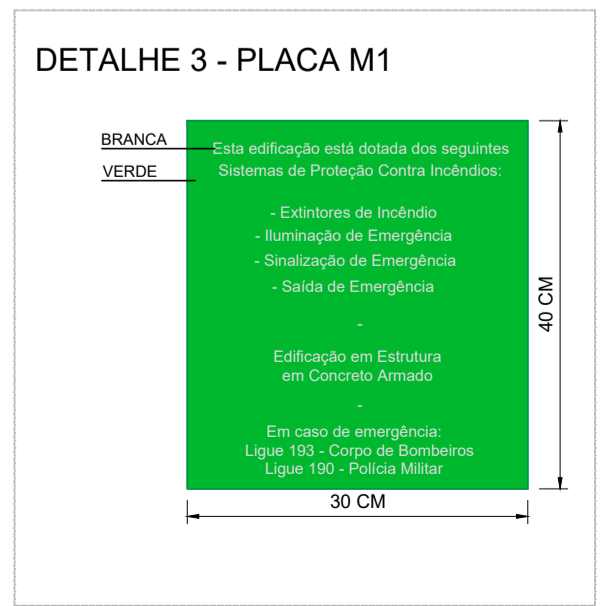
DETALHE 3 - PLACA M1

BRANCA
VERDE

Esta edificação está dotada dos seguintes Sistemas de Proteção Contra Incêndios:

- Extintores de Incêndio
- Iluminação de Emergência
- Sinalização de Emergência
- Saída de Emergência

-

Edificação em Estrutura em Concreto Armado

-

Em caso de emergência:
Ligue 193 - Corpo de Bombeiros
Ligue 190 - Polícia Militar

40 CM

30 CM